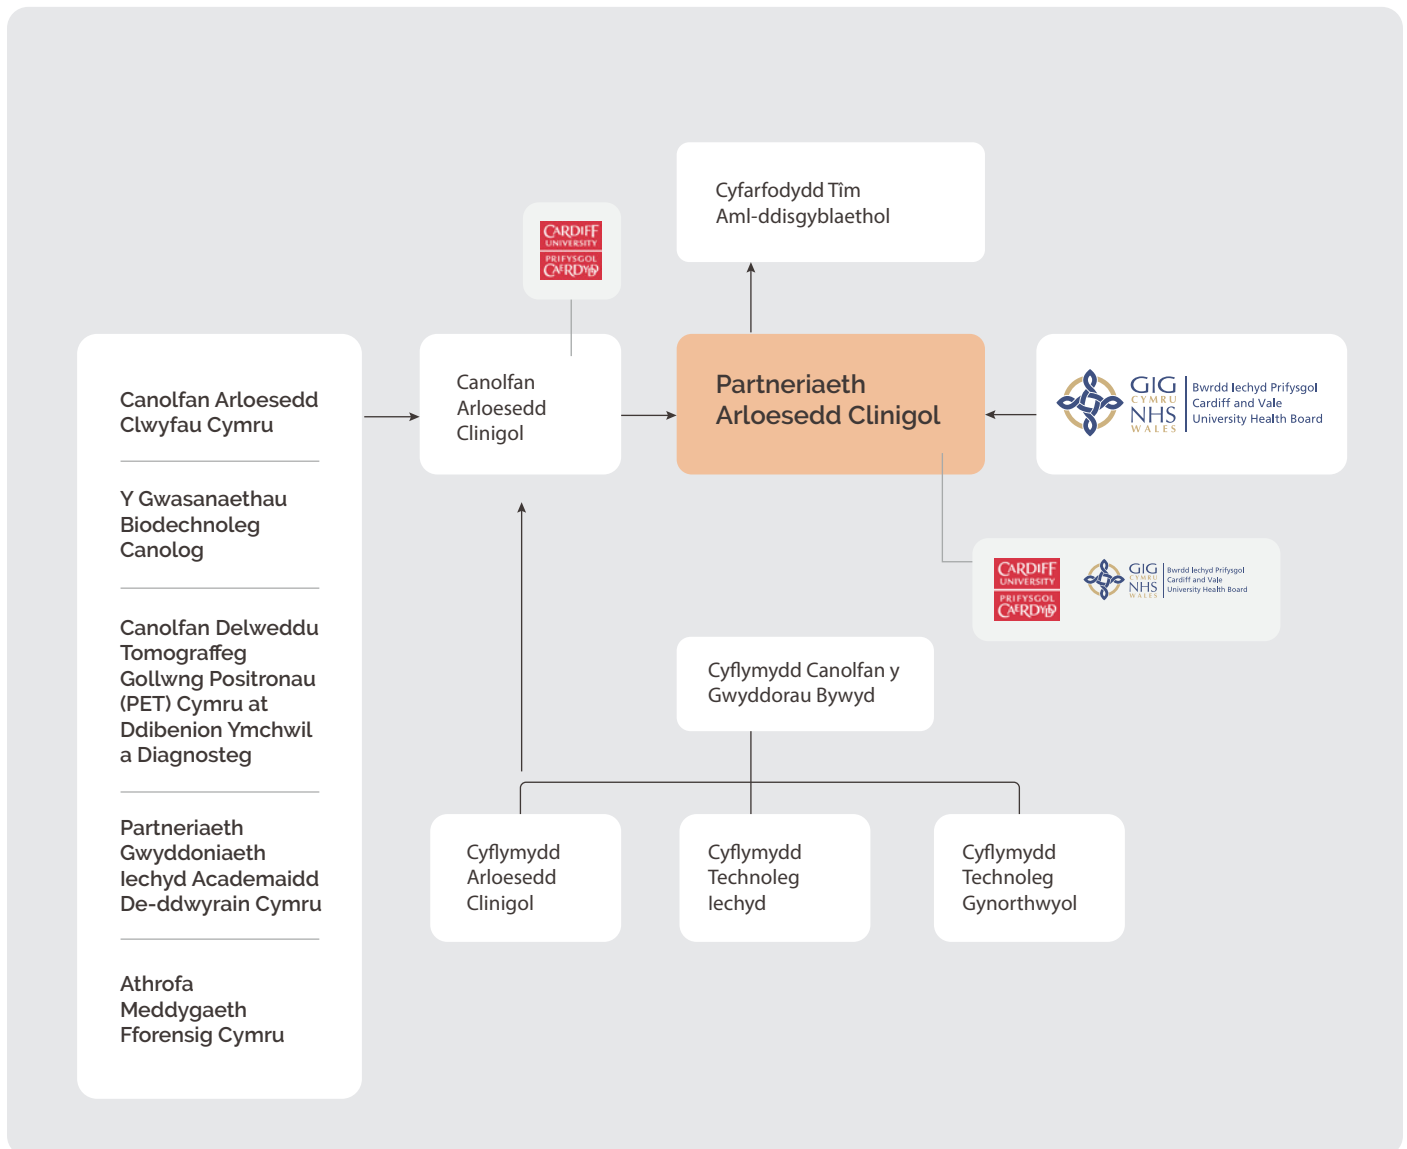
CARDIFF UNIVERSITY PRIFYSGOL CAERDYDD

Cyfarfodydd Tîm Aml-ddisgyblaethol

Canolfan Arloesedd Clwyfau Cymru

Y Gwasanaethau Biodechnoleg Canolog

Canolfan Delweddu Tomograffeg Gollwng Positronau (PET) Cymru at Ddibenion Ymchwil a Diagnosteg

Partneriaeth Gwyddoniaeth Iechyd Academaidd De-ddwyrain Cymru

Athrofa Meddygaeth Fforensig Cymru

Canolfan Arloesedd Clinigol

Partneriaeth Arloesedd Clinigol

GIG CYMRU NHS WALES Bwrdd Iechyd Prifysgol Cardiff and Vale University Health Board

CARDIFF UNIVERSITY PRIFYSGOL CAERDYDD

GIG CYMRU NHS WALES Bwrdd Iechyd Prifysgol Cardiff and Vale University Health Board

Cyflymydd Canolfan y Gwyddorau Bywyd

Cyflymydd Arloesedd Clinigol

Cyflymydd Technoleg Iechyd

Cyflymydd Technoleg Gynorthwyol